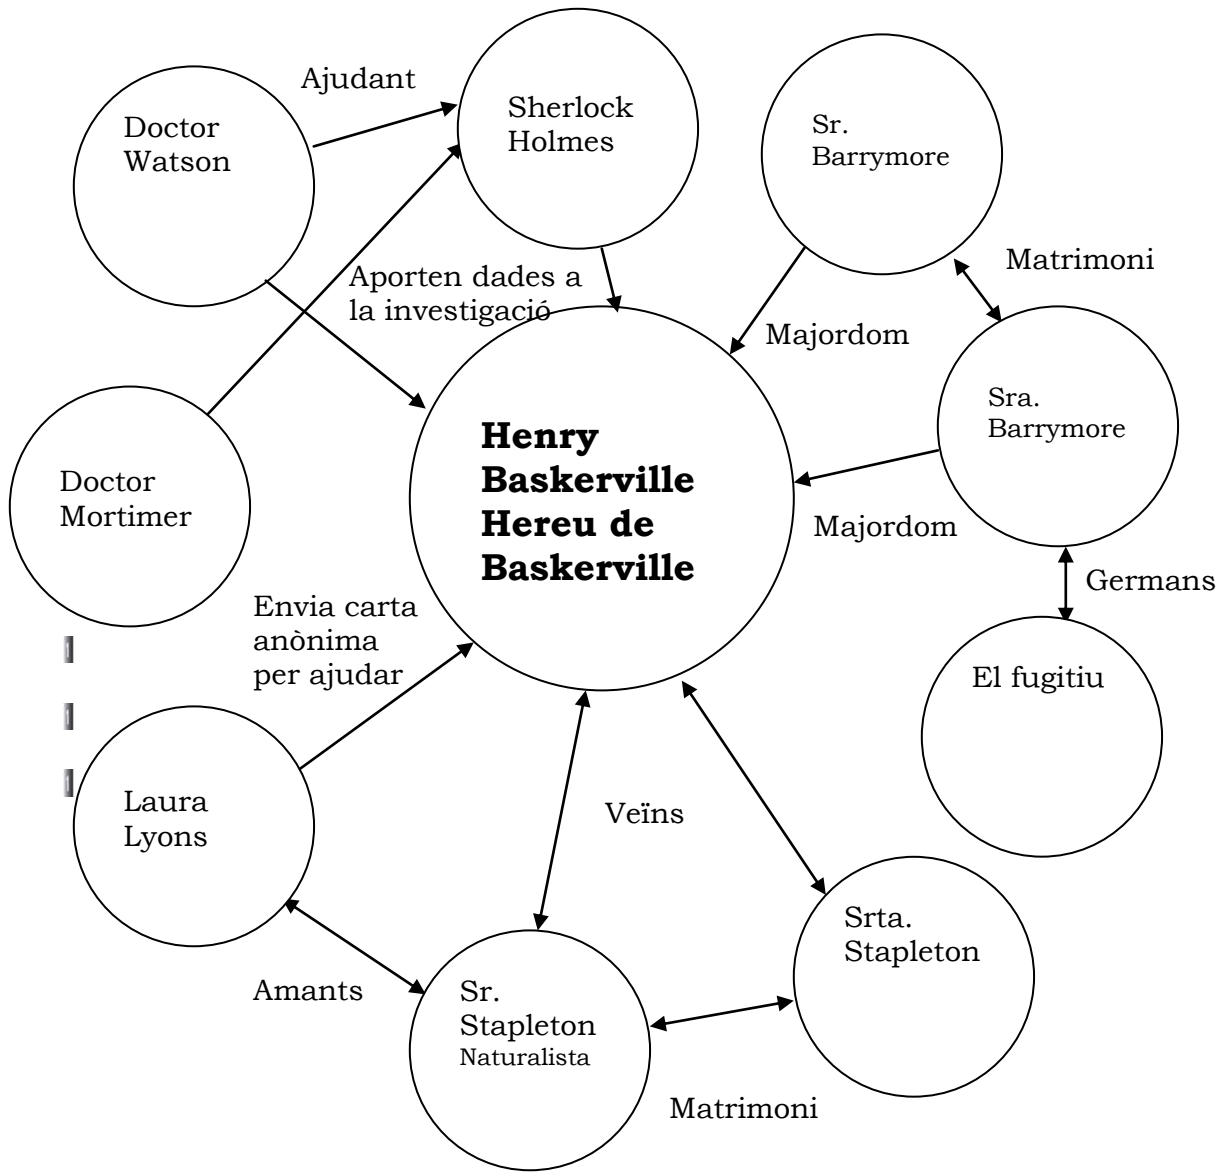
Ajudant

Doctor Watson

Sherlock Holmes

Sr. Barrymore

Matrimoni

Aporten dades a la investigació

Majordom

Sra. Barrymore

Henry Baskerville Hereu de Baskerville

Doctor Mortimer

Majordom

Germans

Envia carta anònima per ajudar

El fugitiu

Laura Lyons

Veïns

Srta. Stapleton

Amants

Sr. Stapleton Naturalista

Matrimoni